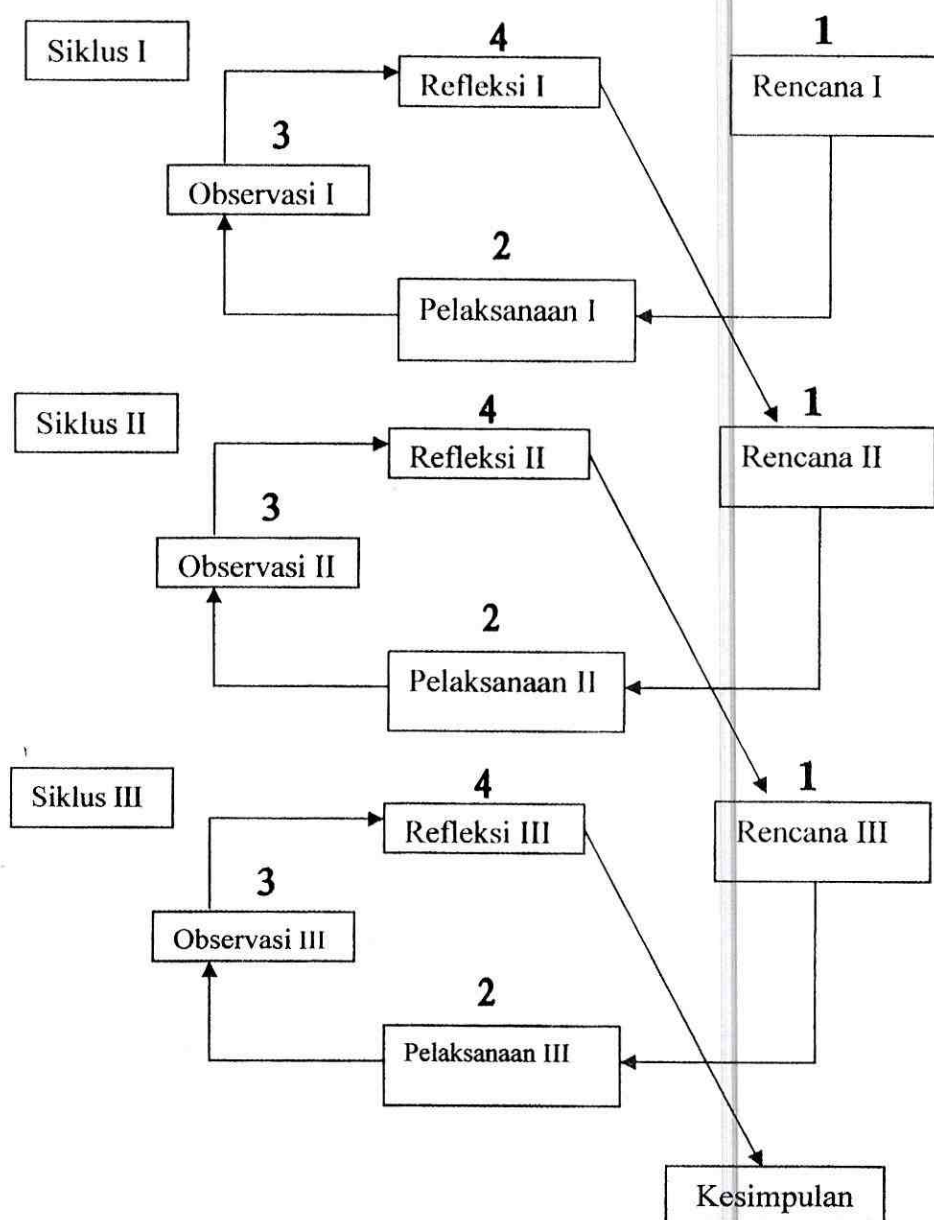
Siklus I

4
Refleksi I

1
Rencana I

3
Observasi I

2
Pelaksanaan I

Siklus II

4
Refleksi II

1
Rencana II

3
Observasi II

2
Pelaksanaan II

Siklus III

4
Refleksi III

1
Rencana III

3
Observasi III

2
Pelaksanaan III

Kesimpulan